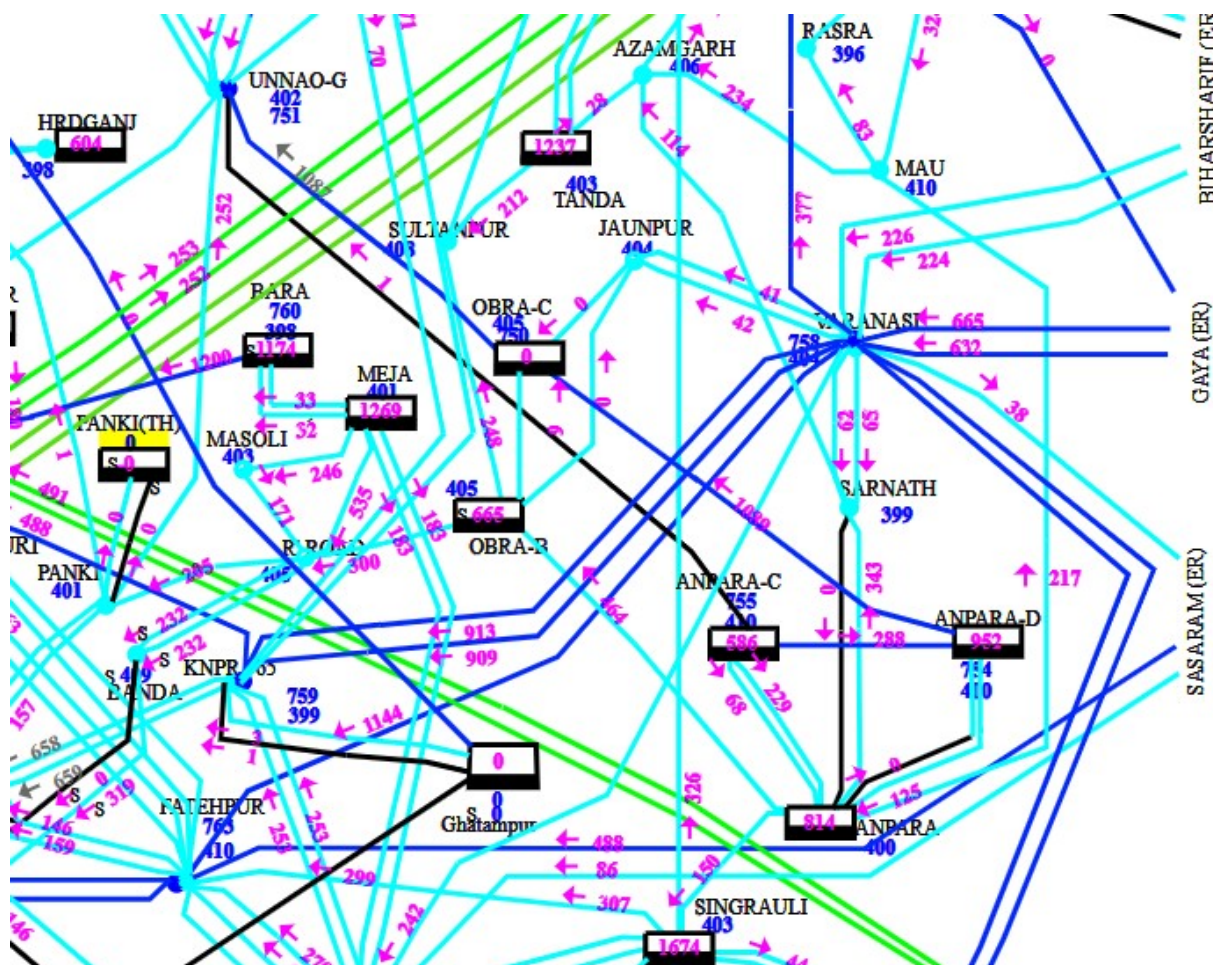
UNNAO-G
402
751
HRDGANJ
604
398
1087
AZAMGARH
406
RASRA
396
32
0
234
28
114
83
1237
403
TANDA
MAU
410
BIHARSHARIF (ER)
70
252
212
SULTANPUR
403
JAUNPUR
404
377
226
224
253
252
BARA
760
398
1174
1200
1
OBRA-C
405
750
0
0
41
42
VARANASI
758
403
665
632
GAYA (ER)
38
MEJA
401
1269
33
32
0
PANKI(TH)
0
S 0
S
MASOLI
403
246
248
0
62
65
1
491
488
171
535
183
183
405
S 665
OBRA-B
1080
SARNATH
399
PANKI
401
0
0
285
232
232
405
300
ANPARA-C
755
410
343
217
S
S
419
BANDA
KNPR
913
909
464
0
288
ANPARA-D
952
754
410
586
68
229
SASARAM (ER)
157
658
659
759
399
1144
3
1
0
S
S
319
146
159
FATEHPUR
763
410
253
253
0
S
0
Ghatampur
326
125
814
ANPARA
400
488
86
150
299
307
SINGRAULI
403
1674
146
242